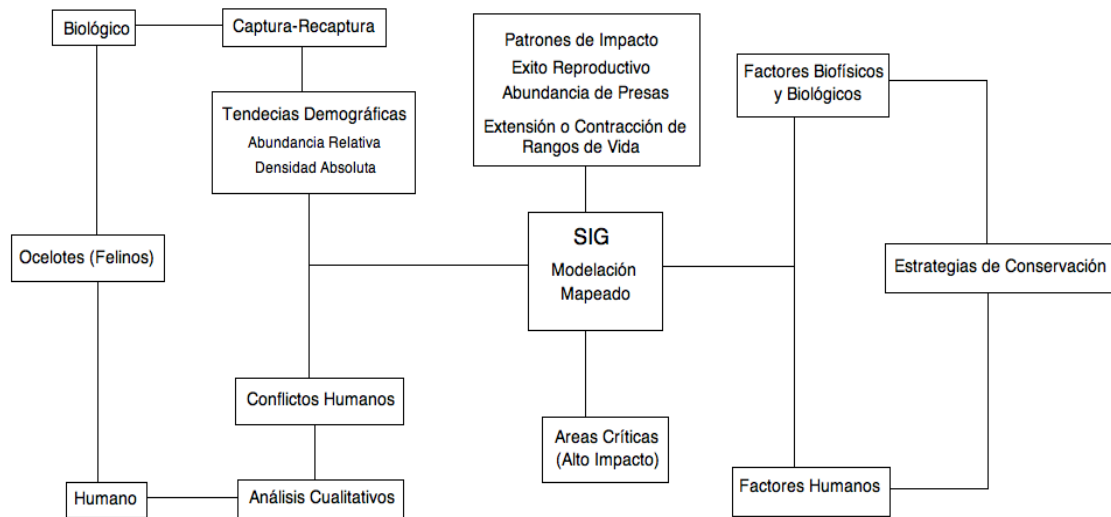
Biológico

Captura-Recaptura

Tendecias Demográficas
Abundancia Relativa
Densidad Absoluta

Patrones de Impacto
Exito Reproductivo
Abundancia de Presas
Extensión o Contracción de Rangos de Vida

Factores Biofísicos y Biológicos

Ocelotes (Felinos)

SIG
Modelación
Mapeado

Estrategias de Conservación

Conflictos Humanos

Areas Críticas (Alto Impacto)

Humano

Análisis Cualitativos

Factores Humanos